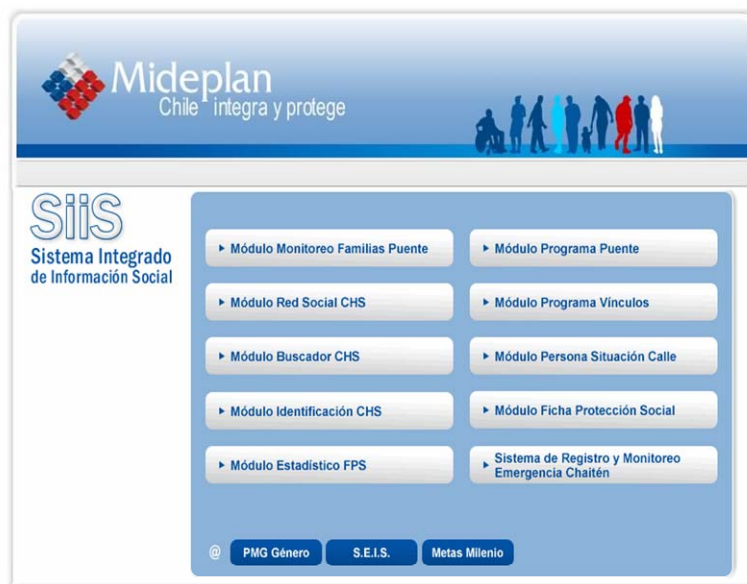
Mideplan
Chile integra y protege

SiiS
Sistema Integrado de Información Social

▸ Módulo Monitoreo Familias Puente
▸ Módulo Programa Puente
▸ Módulo Red Social CHS
▸ Módulo Programa Vínculos
▸ Módulo Buscador CHS
▸ Módulo Persona Situación Calle
▸ Módulo Identificación CHS
▸ Módulo Ficha Protección Social
▸ Módulo Estadístico FPS
▸ Sistema de Registro y Monitoreo Emergencia Chaitén

@ PMG Género S.E.I.S. Metas Milenio